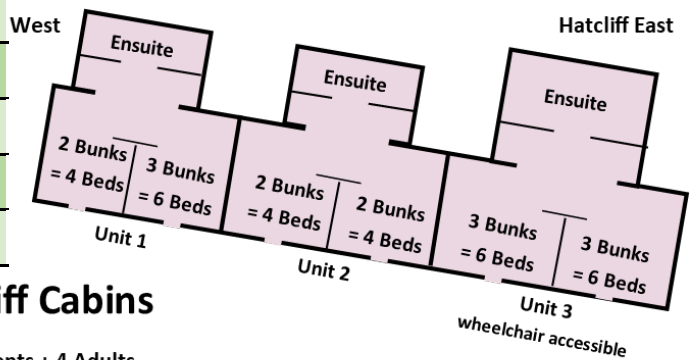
West

Hatcliff East

Ensuite

Ensuite

Ensuite

2 Bunks = 4 Beds

3 Bunks = 6 Beds

2 Bunks = 4 Beds

2 Bunks = 4 Beds

3 Bunks = 6 Beds

3 Bunks = 6 Beds

Unit 1

Unit 2

Unit 3 wheelchair accessible

iff Cabins

nts + 4 Adults